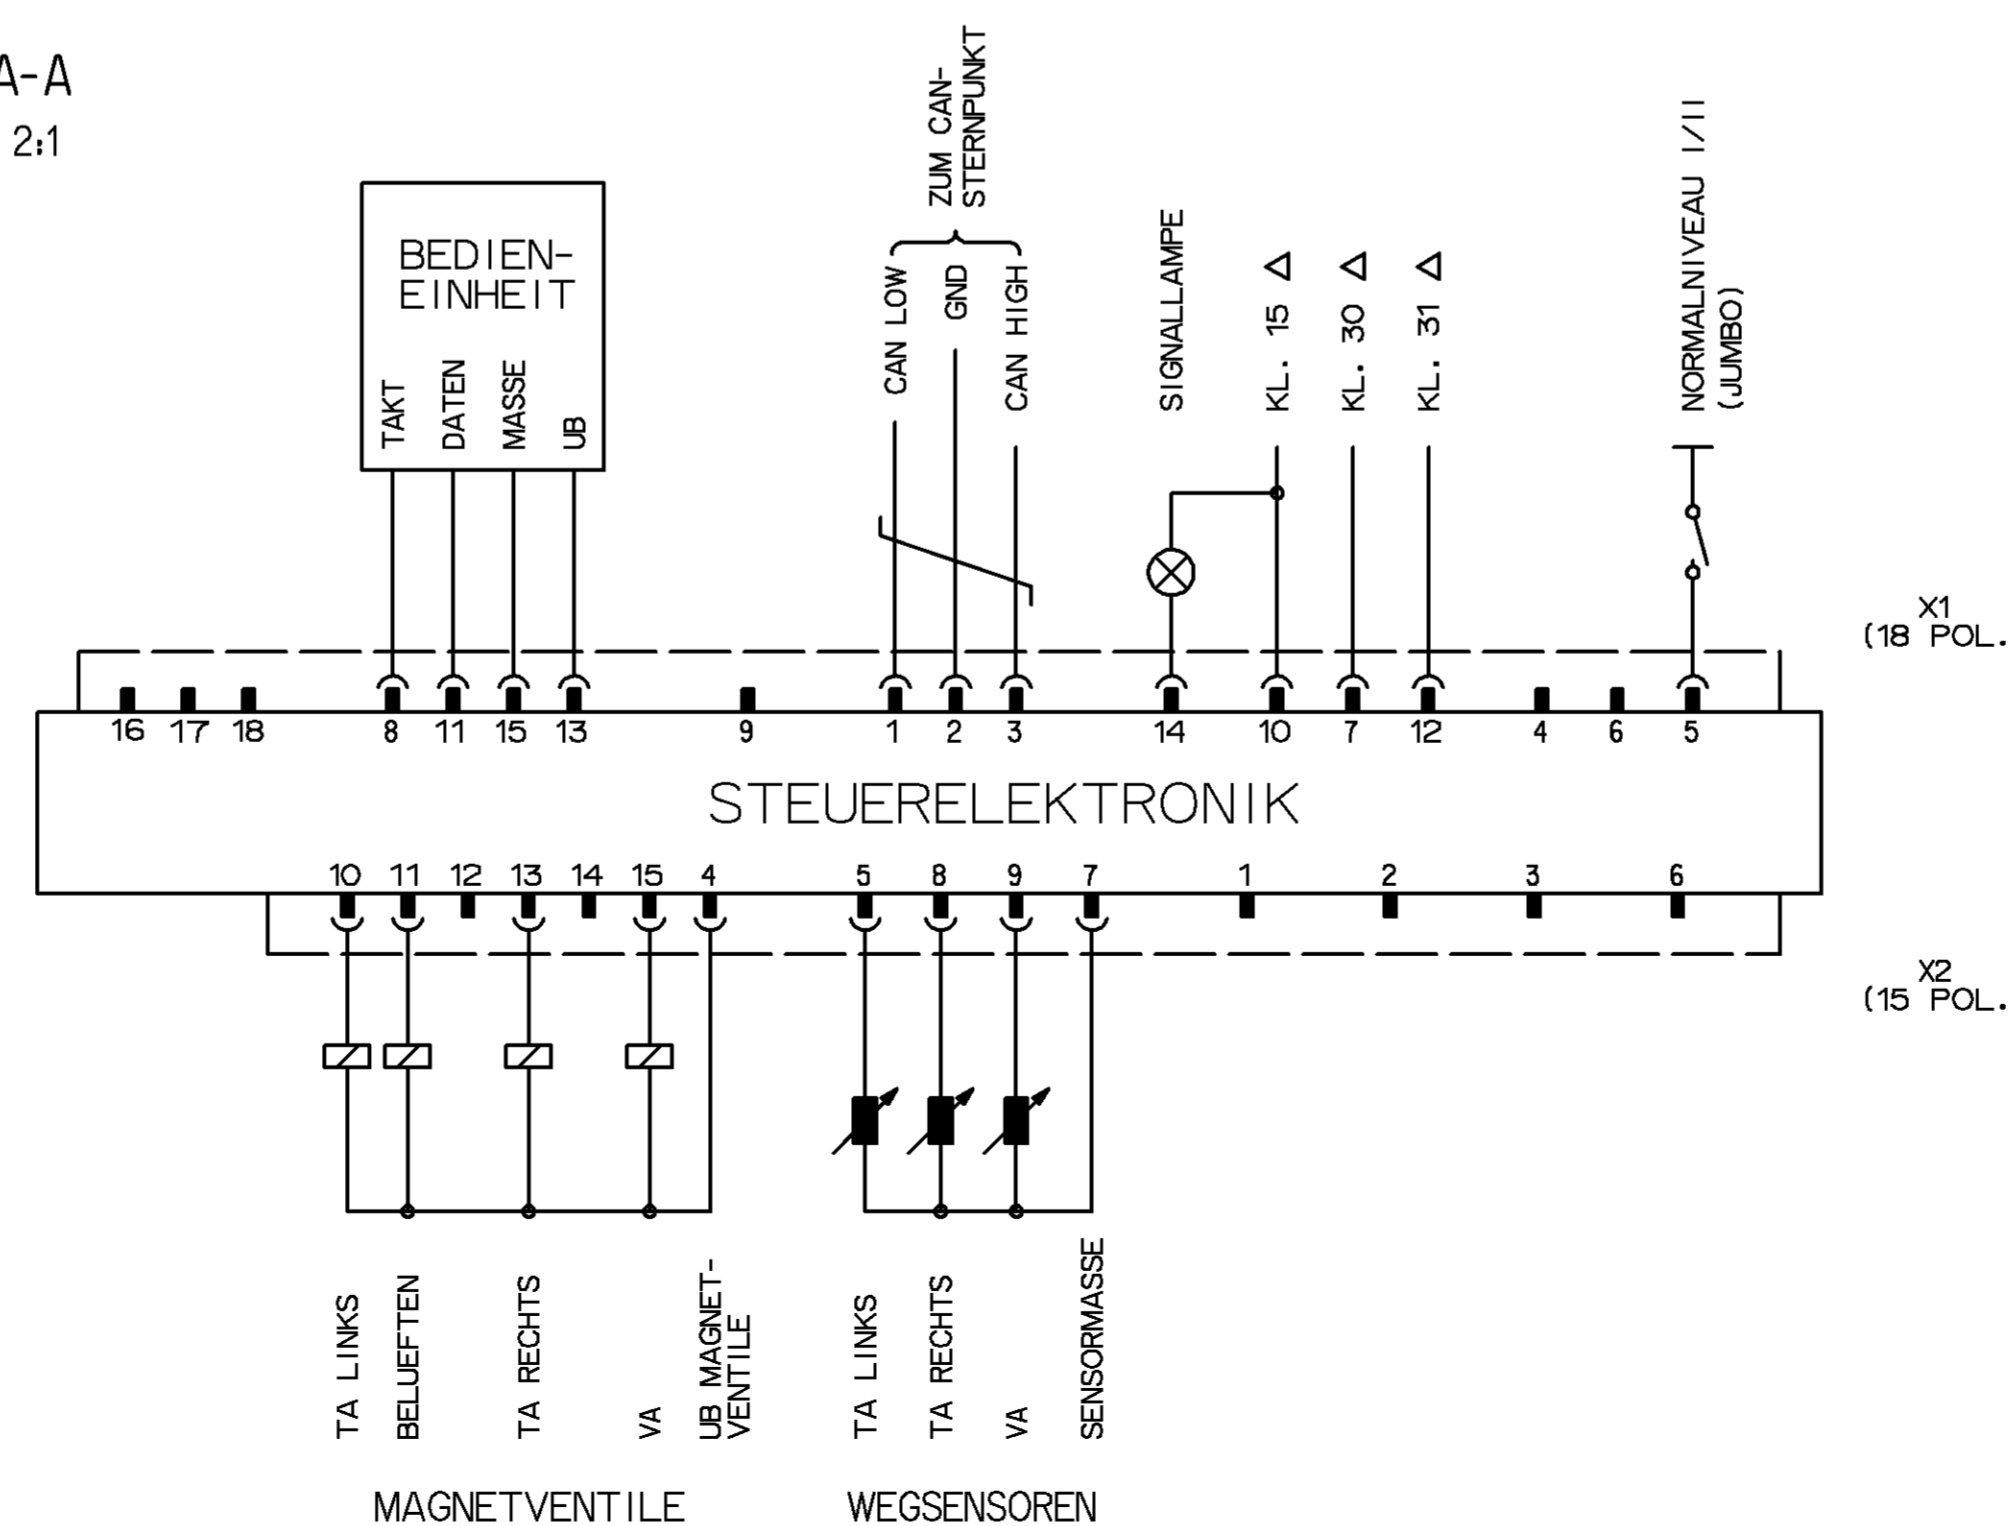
A-A
2:1

BEDIEN-
EINHEIT

TAKT
DATEN
MASSE
UB

ZUM CAN-
STERNPUNKT

CAN LOW
GND
CAN HIGH

SIGNALLAMPE

KL. 15 Δ
KL. 30 Δ
KL. 31 Δ

NORMALNIVEAU I/II
(JUMBO)

X1
(18 POL.

16 17 18 8 11 15 13 9 1 2 3 14 10 7 12 4 6 5

STEUERELEKTRONIK

10 11 12 13 14 15 4 5 8 9 7 1 2 3 6

X2
(15 POL.

TA LINKS
BELUEFTEN
TA RECHTS
VA
UB MAGNET-
VENTILE

TA LINKS
TA RECHTS
VA
SENSORMASSE

MAGNETVENTILE
WEGSENSOREN